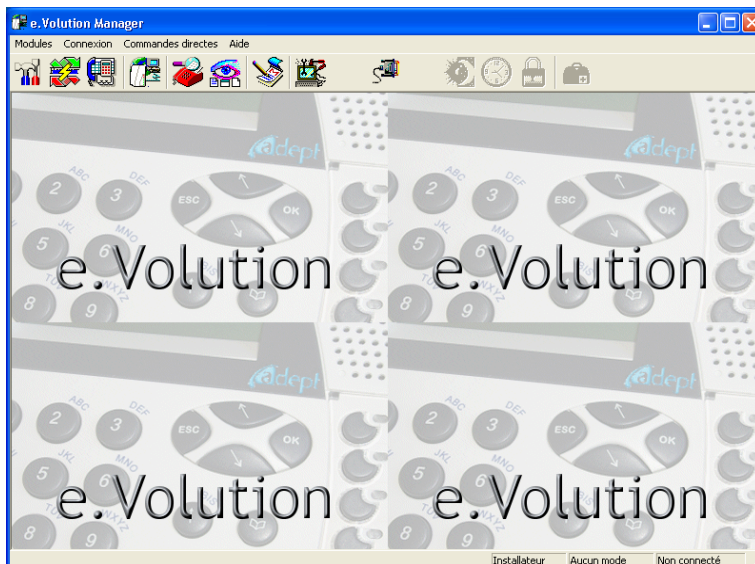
e.Volution Manager

Modules Connexion Commandes directes Aide

adept

ABC 2 DEF 3 ESC OK JKL 5 MNO 6 TUV WXYZ 8 9

e.Volution

adept

ABC 2 DEF 3 ESC OK JKL 5 MNO 6 TUV WXYZ 8 9

e.Volution

adept

ABC 2 DEF 3 ESC OK JKL 5 MNO 6 WXYZ 8 9

e.Volution

adept

ABC 2 DEF 3 ESC OK JKL 5 MNO 6 WXYZ 8 9

e.Volution

Installateur | Aucun mode | Non connecté